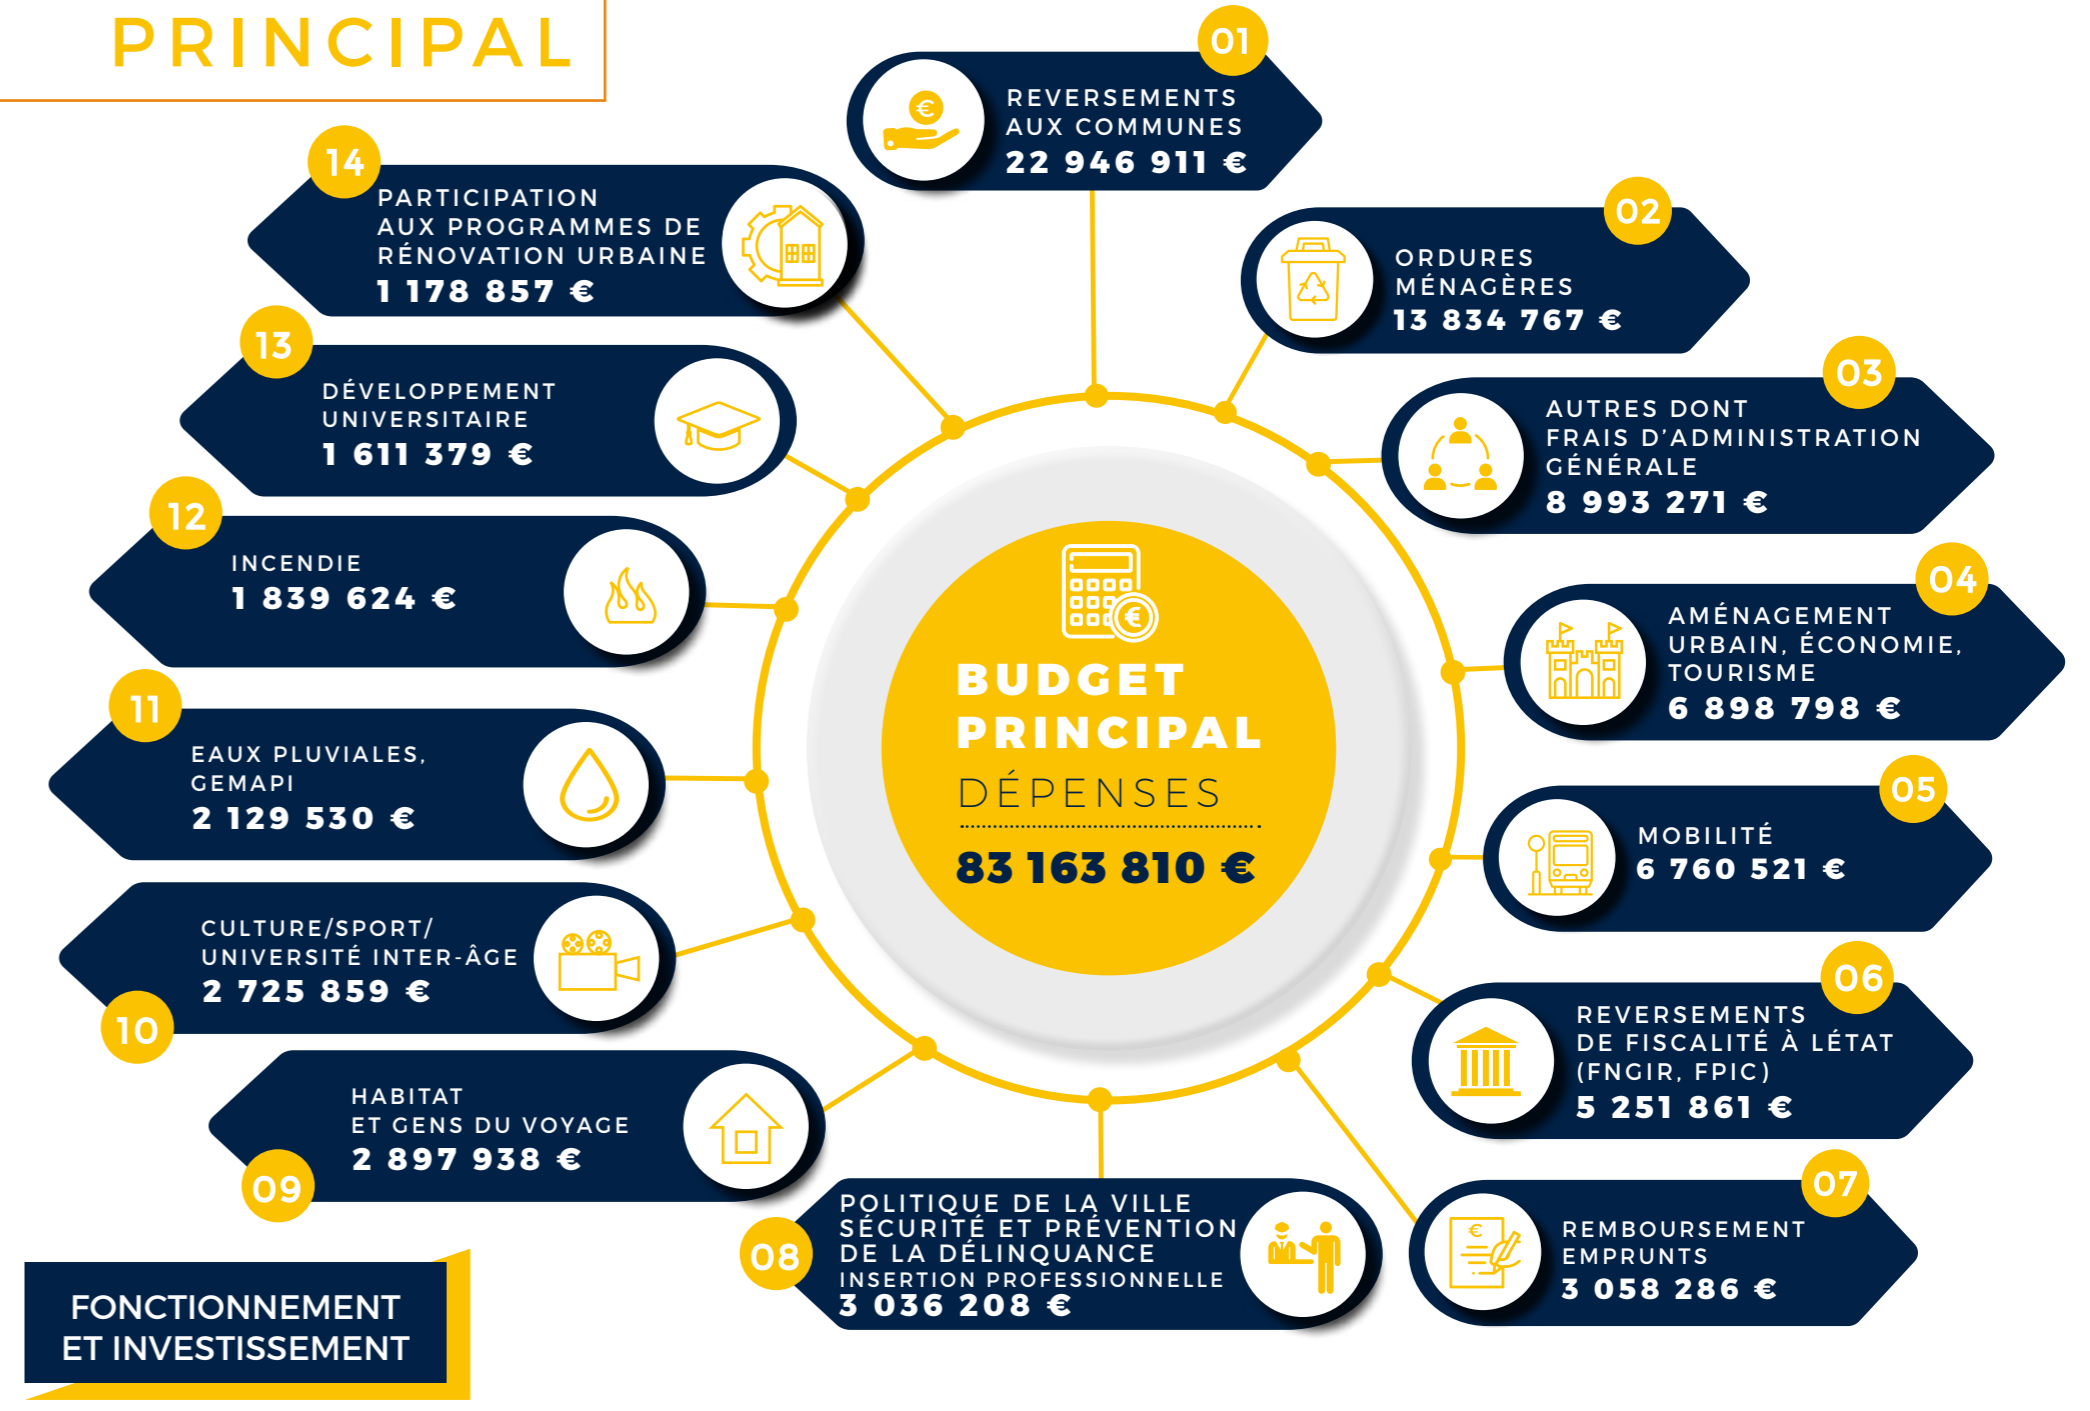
PRINCIPAL

BUDGET PRINCIPAL
DÉPENSES
83 163 810 €

01
REVERSEMENTS AUX COMMUNES
22 946 911 €

02
ORDURES MÉNAGÈRES
13 834 767 €

03
AUTRES DONT FRAIS D'ADMINISTRATION GÉNÉRALE
8 993 271 €

04
AMÉNAGEMENT URBAIN, ÉCONOMIE, TOURISME
6 898 798 €

05
MOBILITÉ
6 760 521 €

06
REVERSEMENTS DE FISCALITÉ À LÉTAT (FNGIR, FPIC)
5 251 861 €

07
REMBOURSEMENT EMPRUNTS
3 058 286 €

08
POLITIQUE DE LA VILLE
SÉCURITÉ ET PRÉVENTION DE LA DÉLINQUANCE
INSERTION PROFESSIONNELLE
3 036 208 €

09
HABITAT ET GENS DU VOYAGE
2 897 938 €

10
CULTURE/SPORT/ UNIVERSITÉ INTER-ÂGE
2 725 859 €

11
EAUX PLUVIALES, GEMAPI
2 129 530 €

12
INCENDIE
1 839 624 €

13
DÉVELOPPEMENT UNIVERSITAIRE
1 611 379 €

14
PARTICIPATION AUX PROGRAMMES DE RÉNOVATION URBAINE
1 178 857 €

FONCTIONNEMENT ET INVESTISSEMENT